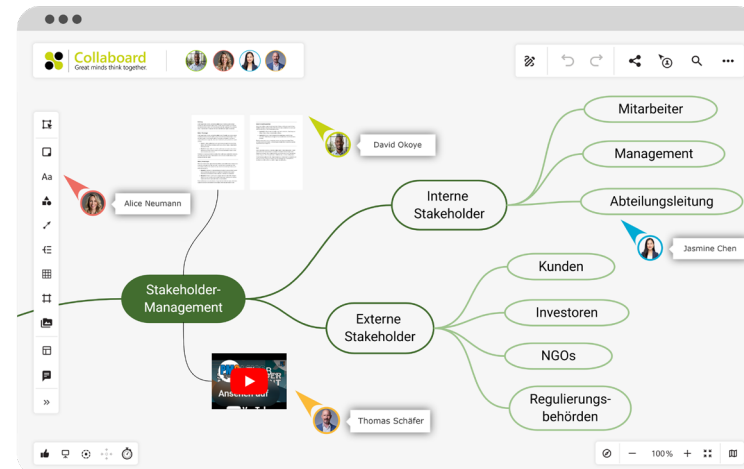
Collaboard
Great minds think together.

Aa

»

Alice Neumann

David Okoye

Stakeholder-Management

Interne Stakeholder

Externe Stakeholder

Mitarbeiter

Management

Abteilungsleitung

Jasmine Chen

Kunden

Investoren

NGOs

Regulierungsbehörden

Ansehen auf

Thomas Schäfer

100%